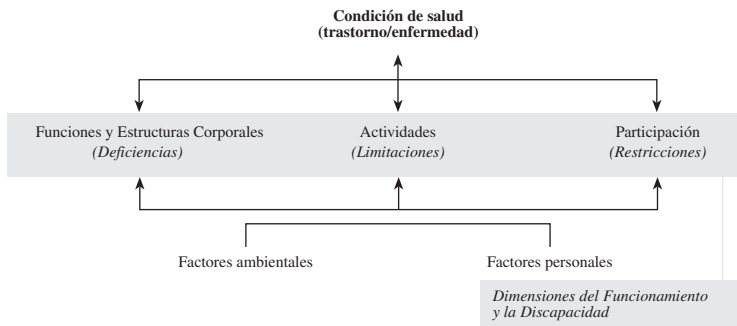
**Condición de salud**
**(trastorno/enfermedad)**

Funciones y Estructuras Corporales
*(Deficiencias)*

Actividades
*(Limitaciones)*

Participación
*(Restricciones)*

Factores ambientales

Factores personales

*Dimensiones del Funcionamiento y la Discapacidad*